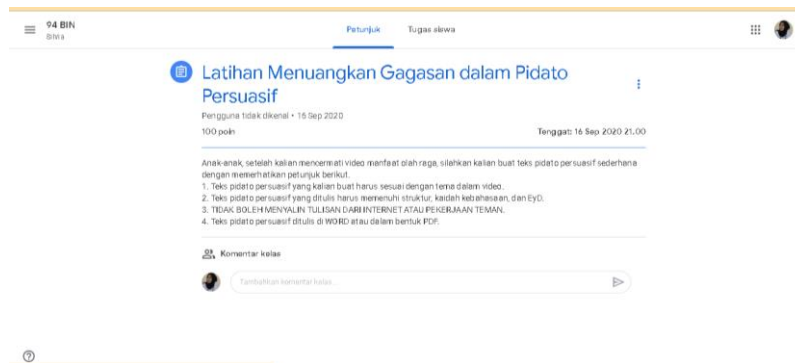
94 BIN
BIND

Petunjuk Tugas siswa

Latihan Menuangkan Gagasan dalam Pidato Persuasif

Pengguna tidak dikenal • 15 Sep 2020

100 poin

Tenggat: 16 Sep 2020 21.00

Anak-anak, setelah kalian mencermati video manfaat olah raga, silahkan kalian buat teks pidato persuasif sederhana dengan memerhatikan petunjuk berikut.
1. Teks pidato persuasif yang kalian buat harus sesuai dengan tema dalam video.
2. Teks pidato persuasif yang ditulis harus memenuhi struktur, kaidah kebahasaan, dan EyD.
3. TIDAK BOLEH MENYALIN TULISAN DARI INTERNET ATAU PEKERJAAN TEMAN.
4. Teks pidato persuasif ditulis di WORD atau dalam bentuk PDF.

Komentar kelas

Tambahkan komentar kelas...